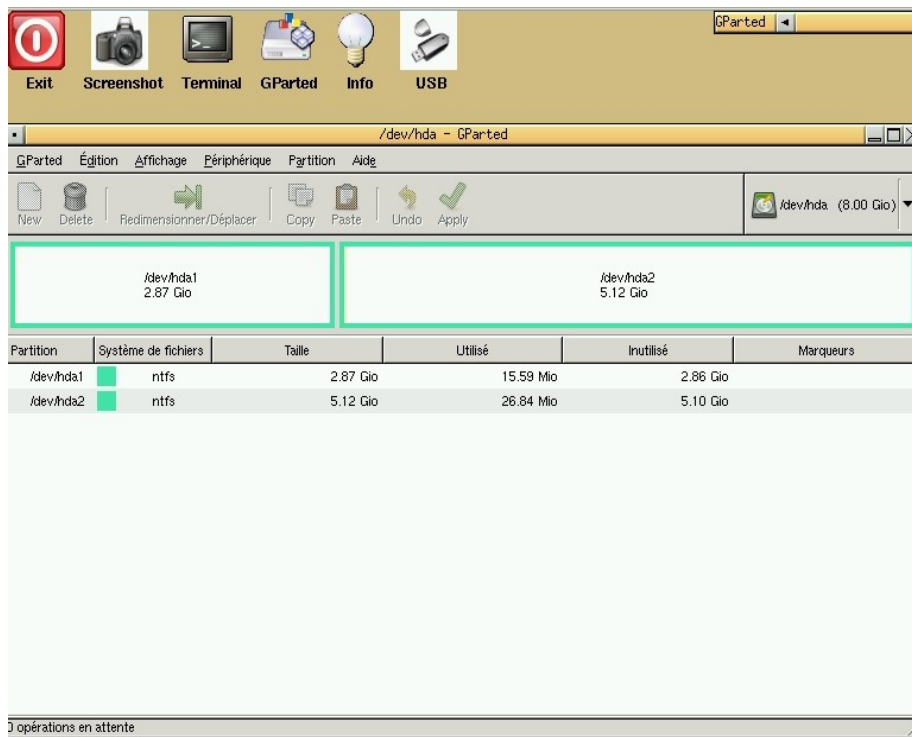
Exit Screenshot Terminal GParted Info USB

GParted

/dev/hda - GParted

GParted Édition Affichage Périphérique Partition Aide

New Delete Redimensionner/Déplacer Copy Paste Undo Apply

/dev/hda (8.00 Gio)

/dev/hda1
2.87 Gio

/dev/hda2
5.12 Gio

| Partition | Système de fichiers | Taille | Utilisé | Inutilisé | Marqueurs |
|---|---|---|---|---|---|
| /dev/hda1 | ntfs | 2.87 Gio | 15.59 Mio | 2.86 Gio | |
| /dev/hda2 | ntfs | 5.12 Gio | 26.84 Mio | 5.10 Gio | |

0 opérations en attente